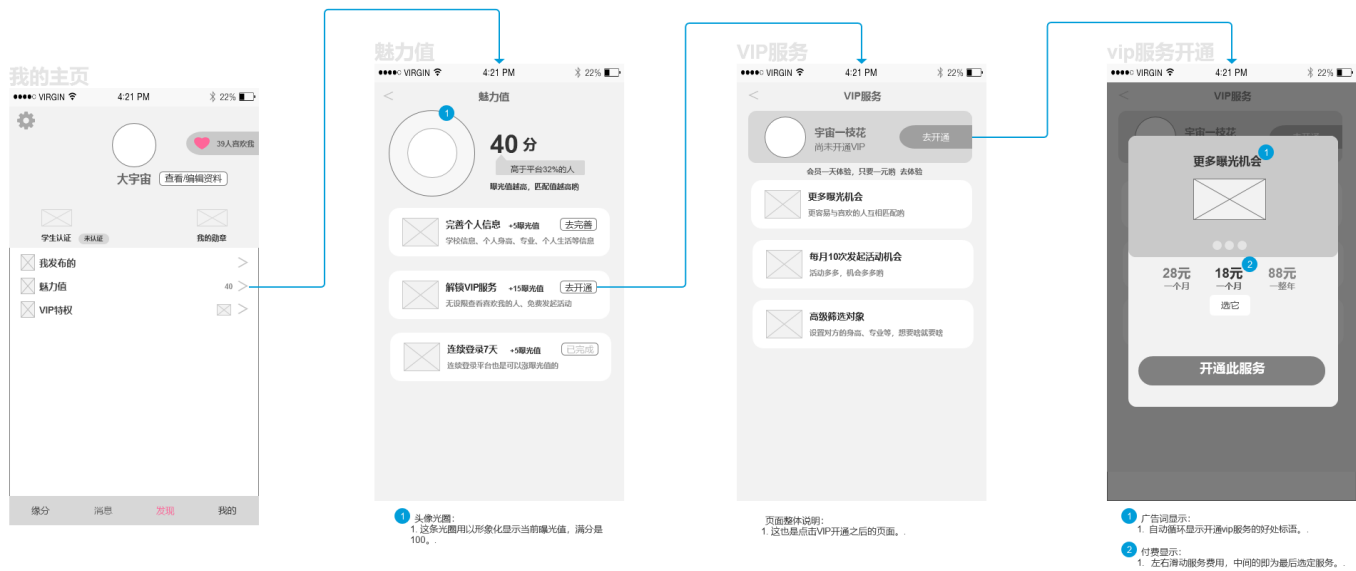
我的主页

●●●●○ VIRGIN 4:21 PM 22%

39人喜欢我

大宇宙 查看/编辑资料

学生认证 未认证

我的勋章

我发布的

魅力值 40

VIP特权

缘分 消息 发现 我的

魅力值

●●●●○ VIRGIN 4:21 PM 22%

魅力值

1

40 分

高于平台32%的人

曝光值越高，匹配值越高哟

完善个人信息 +5曝光值 去完善

学校信息，个人身高，专业，个人生活等信息

解锁VIP服务 +15曝光值 去开通

无限限查看喜欢我的人，免费发起活动

连续登录7天 +5曝光值 已完成

连续登录平台也是可以涨曝光值的

1 头像光圈：
1. 这条光圈用以形象化显示当前曝光值，满分是100。.

VIP服务

●●●●○ VIRGIN 4:21 PM 22%

VIP服务

宇宙一枝花 尚未开通VIP 去开通

会员一天体验，只要一元哟 去体验

更多曝光机会

更容易与喜欢的人互相匹配哟

每月10次发起活动机会

活动多多，机会多多哟

高级筛选对象

设置对方的身高、专业等，想要啥就要啥

页面整体说明：
1. 这也是点击VIP开通之后的页面。.

vip服务开通

●●●●○ VIRGIN 4:21 PM 22%

VIP服务

宇宙一枝花

更多曝光机会 1

2

28元 一个月

18元 一个月

88元 一整年

选它

开通此服务

1 广告词显示：
1. 自动循环显示开通vip服务的好处标语。.

2 付费显示：
1. 左右滑动服务费用，中间的即为最后选定服务。.